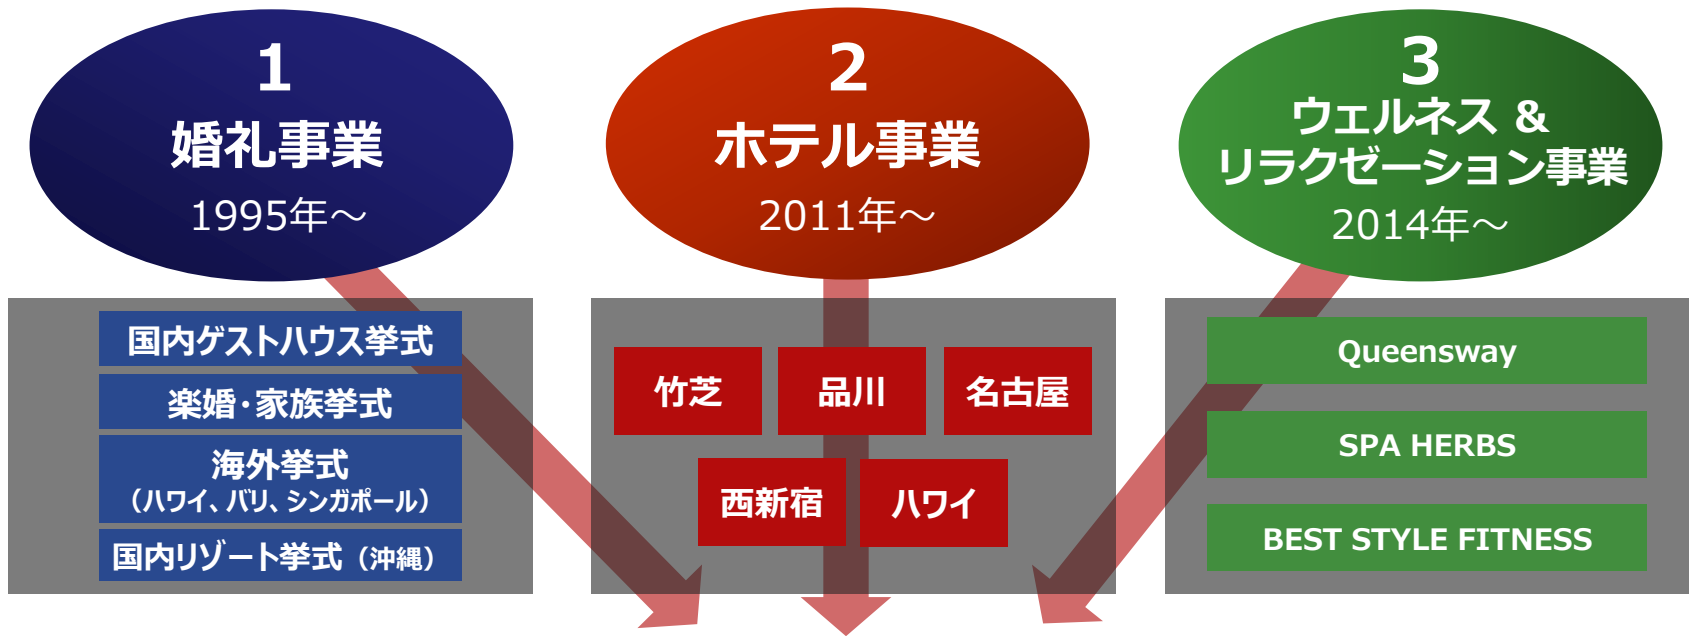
1
婚礼事業
1995年～

2
ホテル事業
2011年～

3
ウェルネス ＆
リラクゼーション事業
2014年～

国内ゲストハウス挙式
楽婚・家族挙式
海外挙式
（ハワイ、バリ、シンガポール）
国内リゾート挙式（沖縄）

竹芝
品川
名古屋
西新宿
ハワイ

Queensway
SPA HERBS
BEST STYLE FITNESS